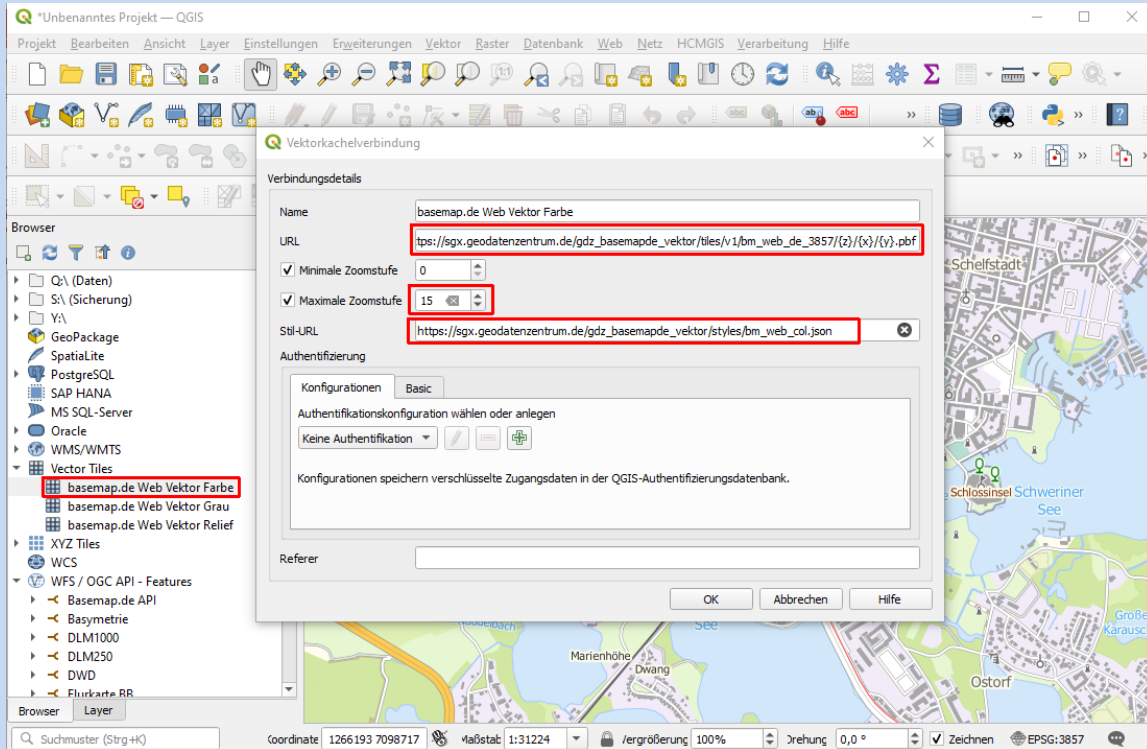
*Unbenanntes Projekt — QGIS

Projekt Bearbeiten Ansicht Layer Einstellungen Erweiterungen Vektor Raster Datenbank Web Netz HCMGIS Verarbeitung Hilfe

Browser

Q:\ (Daten)
S:\ (Sicherung)
Y:\
GeoPackage
SpatiaLite
PostgreSQL
SAP HANA
MS SQL-Server
Oracle
WMS/WMTS
Vector Tiles
basemap.de Web Vektor Farbe
basemap.de Web Vektor Grau
basemap.de Web Vektor Relief
XYZ Tiles
WCS
WFS / OGC API - Features
Basemap.de API
Basymetrie
DLM1000
DLM250
DWD
Flurkarte BB

Browser Layer

Vektorkachelverbindung

Verbindungsdetails

Name basemap.de Web Vektor Farbe
URL tps://sgx.geodatenzentrum.de/gdz_basemapde_vektor/tiles/v1/bm_web_de_3857/{z}/{x}/{y}.pbf
Minimale Zoomstufe 0
Maximale Zoomstufe 15
Stil-URL https://sgx.geodatenzentrum.de/gdz_basemapde_vektor/styles/bm_web_col.json
Authentifizierung

Konfigurationen Basic

Authentifikationskonfiguration wählen oder anlegen

Keine Authentifikation

Konfigurationen speichern verschlüsselte Zugangsdaten in der QGIS-Authentifizierungsdatenbank.

Referer

OK Abbrechen Hilfe

Schelfstadt
Schlossinsel Schweriner See
Große Karausc
Marienhöhe
Dwang
See
Ostorf

Suchmuster (Strg+K) Koordinate 1266193 7098717 Maßstab 1:31224 Vergrößerung 100% Drehung 0,0 ° Zeichnen EPSG:3857